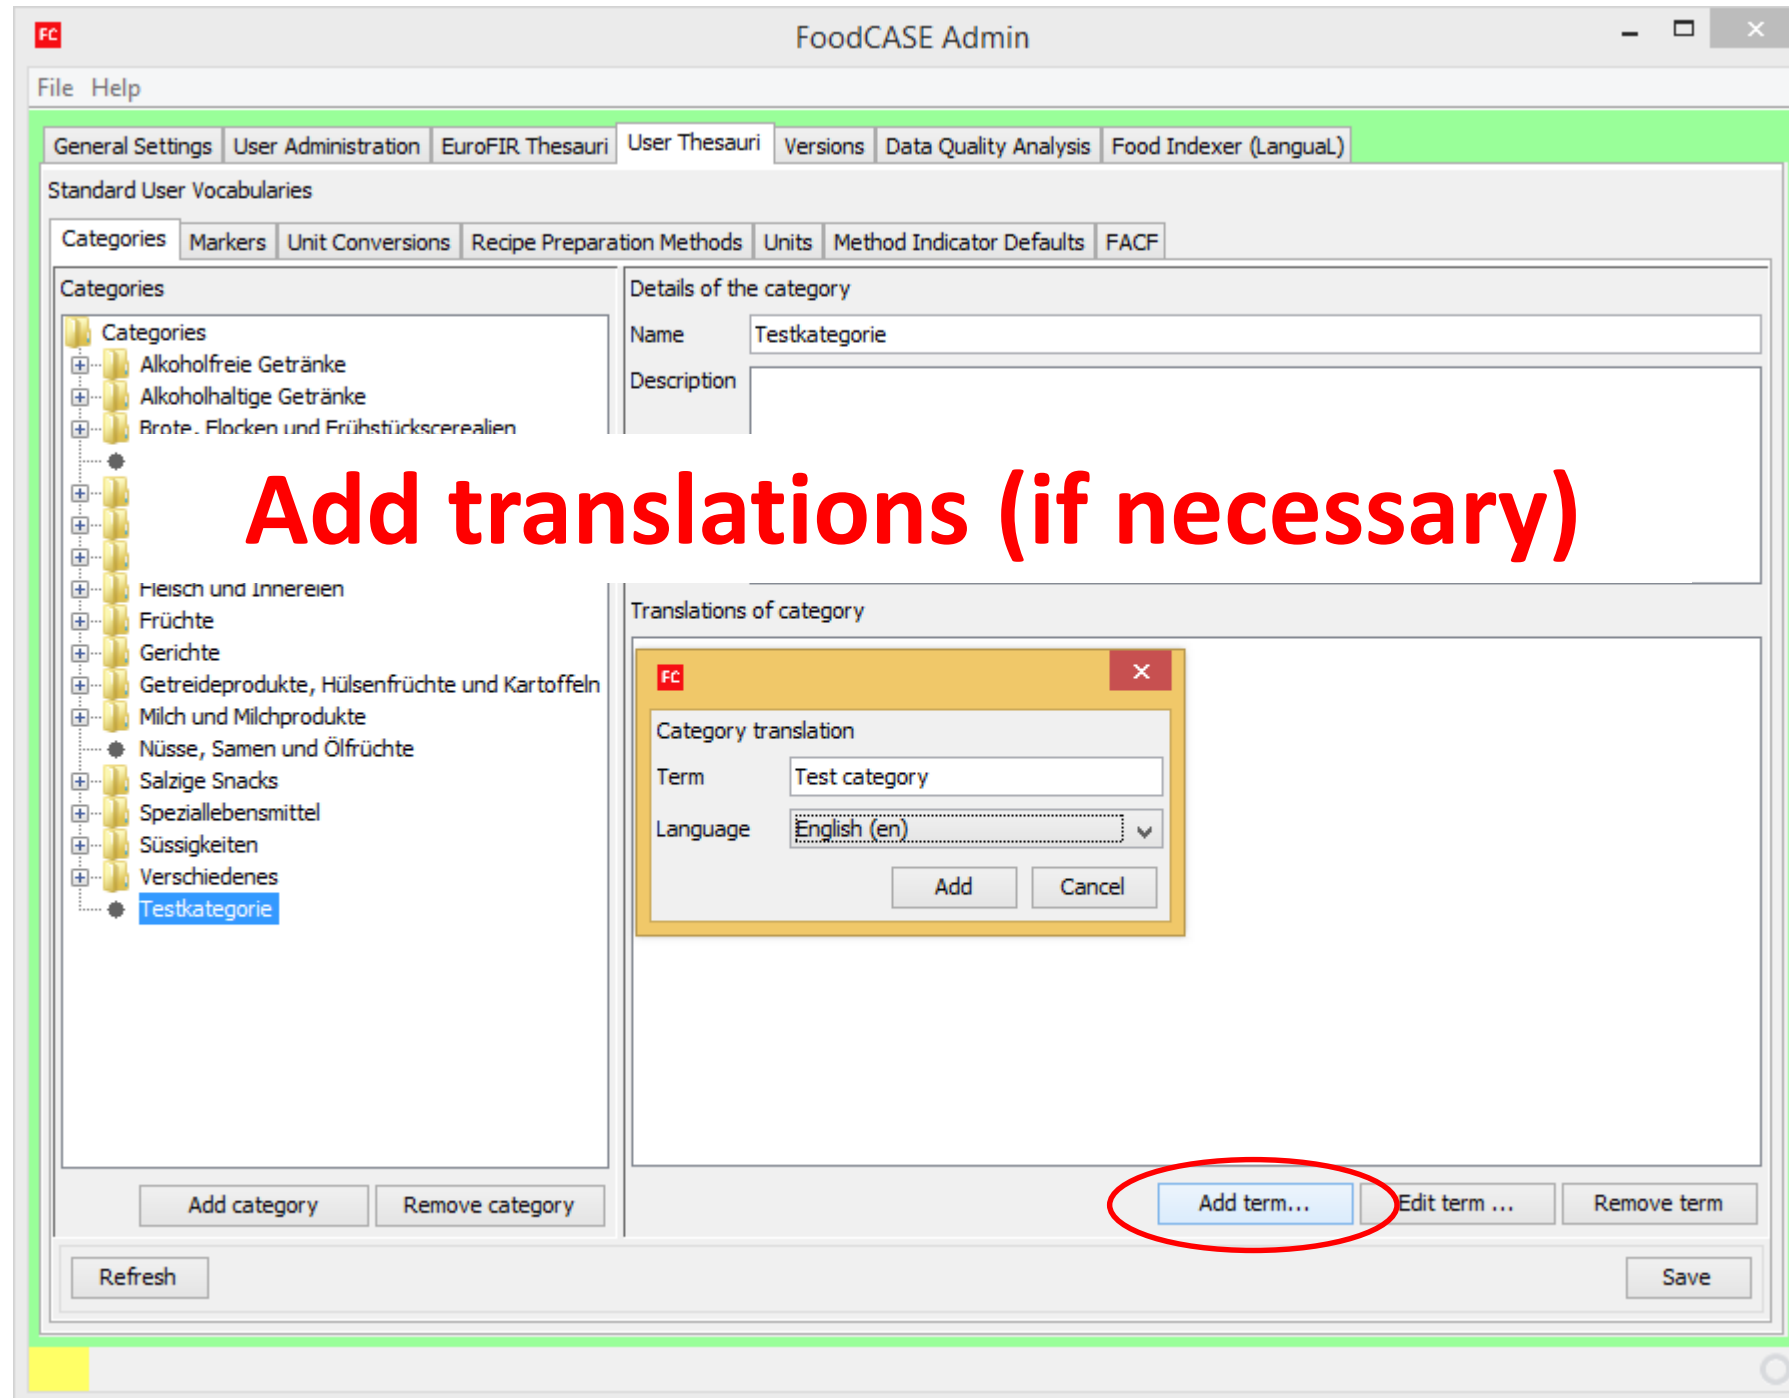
FC FoodCASE Admin

File Help

General Settings | User Administration | EuroFIR Thesauri | User Thesauri | Versions | Data Quality Analysis | Food Indexer (LanguaL)

Standard User Vocabularies

Categories | Markers | Unit Conversions | Recipe Preparation Methods | Units | Method Indicator Defaults | FACF

Categories

Categories
Alkoholfreie Getränke
Alkoholhaltige Getränke
Brote, Flocken und Frühstückscerealien
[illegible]
Fleisch und Innereien
Früchte
Gerichte
Getreideprodukte, Hülsenfrüchte und Kartoffeln
Milch und Milchprodukte
Nüsse, Samen und Ölfrüchte
Salzige Snacks
Speziallebensmittel
Süssigkeiten
Verschiedenes
Testkategorie

Add category | Remove category

Details of the category

Name Testkategorie

Description

Add translations (if necessary)

Translations of category

FC

Category translation

Term Test category

Language English (en)

Add | Cancel

Add term... | Edit term ... | Remove term

Refresh

Save